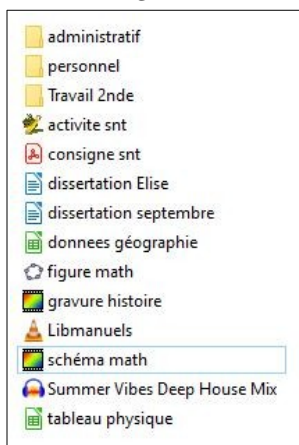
administratif
personnel
Travail 2nde
activite snt
consigne snt
dissertation Elise
dissertation septembre
donnees géographie
figure math
gravure histoire
Libmanuels
schéma math
Summer Vibes Deep House Mix
tableau physique